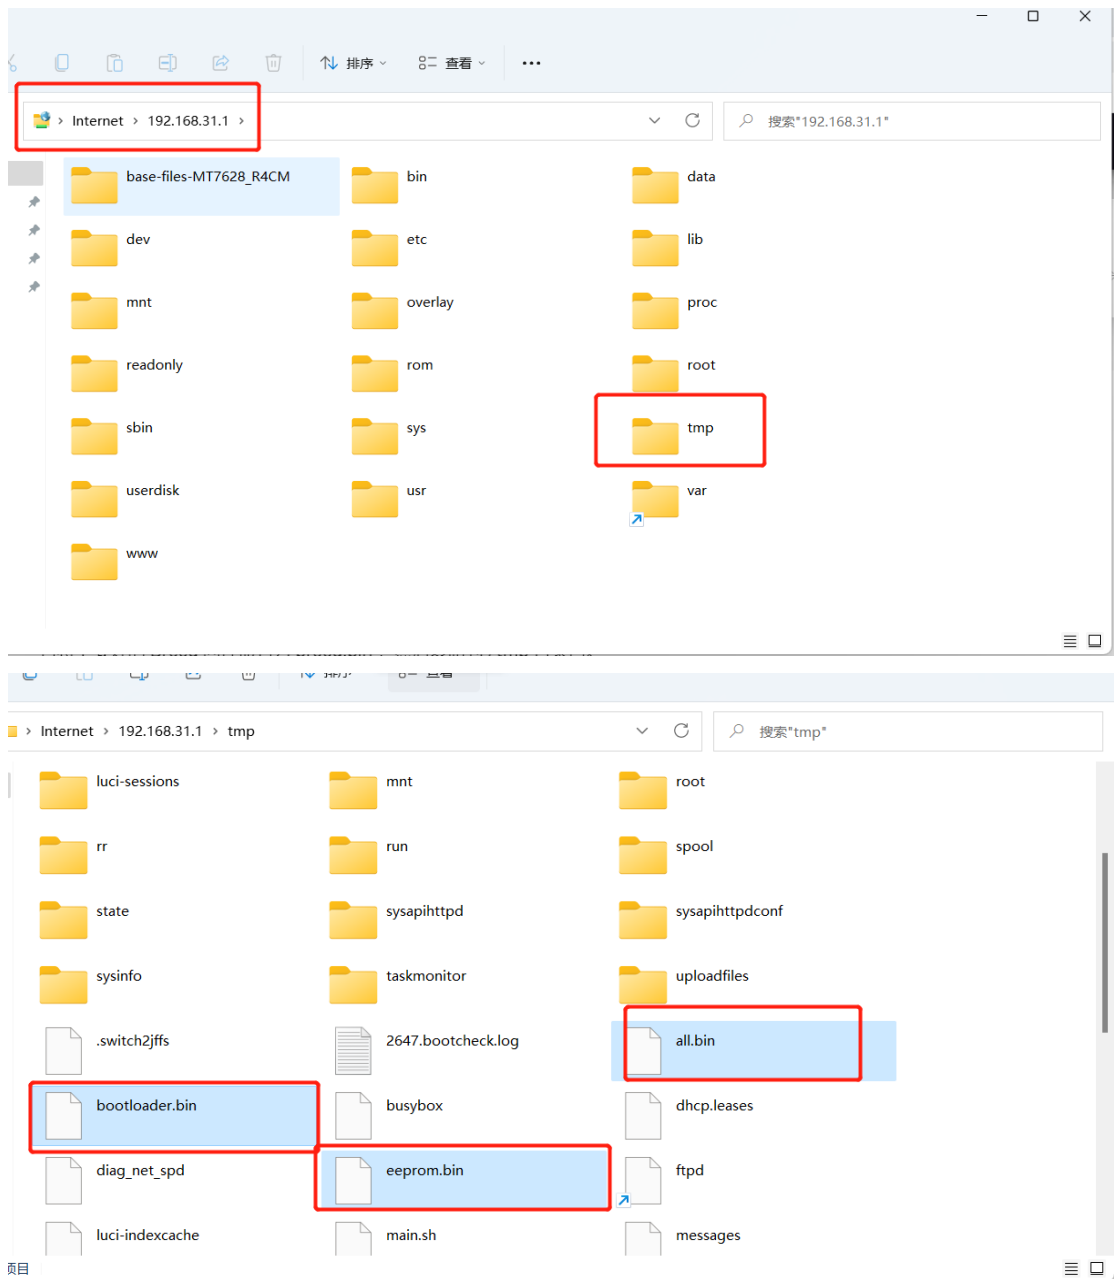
排序 查看 ...

Internet › 192.168.31.1 ›

搜索"192.168.31.1"

base-files-MT7628_R4CM
bin
data
dev
etc
lib
mnt
overlay
proc
readonly
rom
root
sbin
sys
tmp
userdisk
usr
var
www

Internet › 192.168.31.1 › tmp

搜索"tmp"

luci-sessions
mnt
root
rr
run
spool
state
sysapihttpd
sysapihttpdconf
sysinfo
taskmonitor
uploadfiles
.switch2jffs
2647.bootcheck.log
all.bin
bootloader.bin
busybox
dhcp.leases
diag_net_spd
eeprom.bin
ftpd
luci-indexcache
main.sh
messages

项目